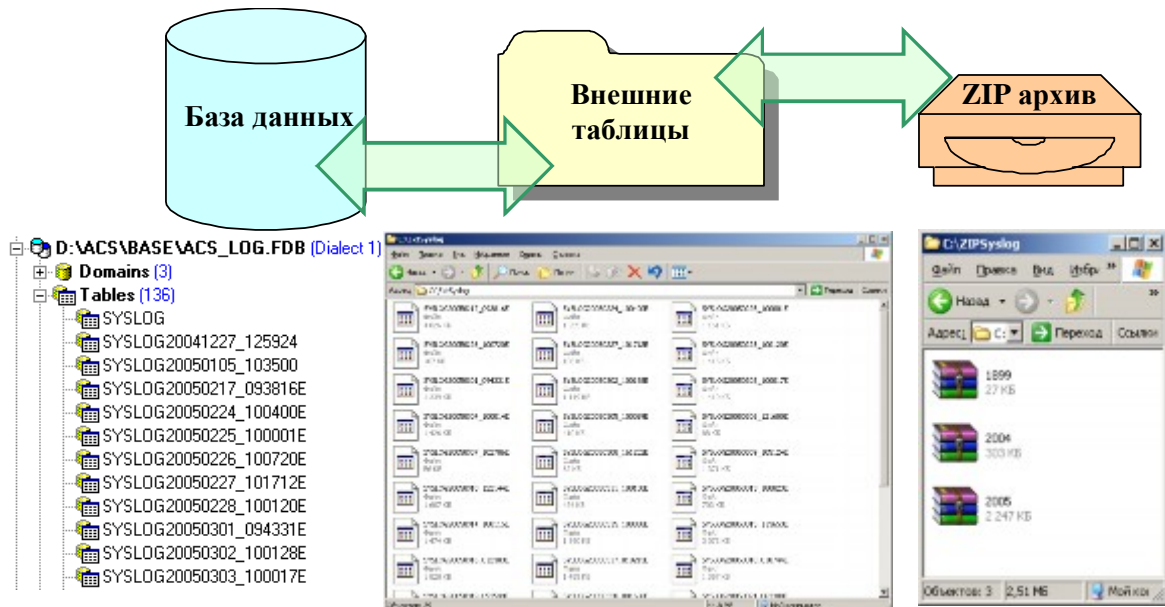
База данных

Внешние таблицы

ZIP архив

D:\ACS\BASE\ACS_LOG.FDB (Dialect 1)
Domains (3)
Tables (136)
SYSLOG
SYSLOG20041227_125924
SYSLOG20050105_103500
SYSLOG20050217_093816E
SYSLOG20050224_100400E
SYSLOG20050225_100001E
SYSLOG20050226_100720E
SYSLOG20050227_101712E
SYSLOG20050228_100120E
SYSLOG20050301_094331E
SYSLOG20050302_100128E
SYSLOG20050303_100017E

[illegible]

C:\ZIPSyslog
Файл Правка Вид Избр
Назад
Адрес C:\ Переход Ссылки
1899
27 КБ
2004
303 КБ
2005
2 247 КБ
Объектов: 3 2,51 МБ Мой ко